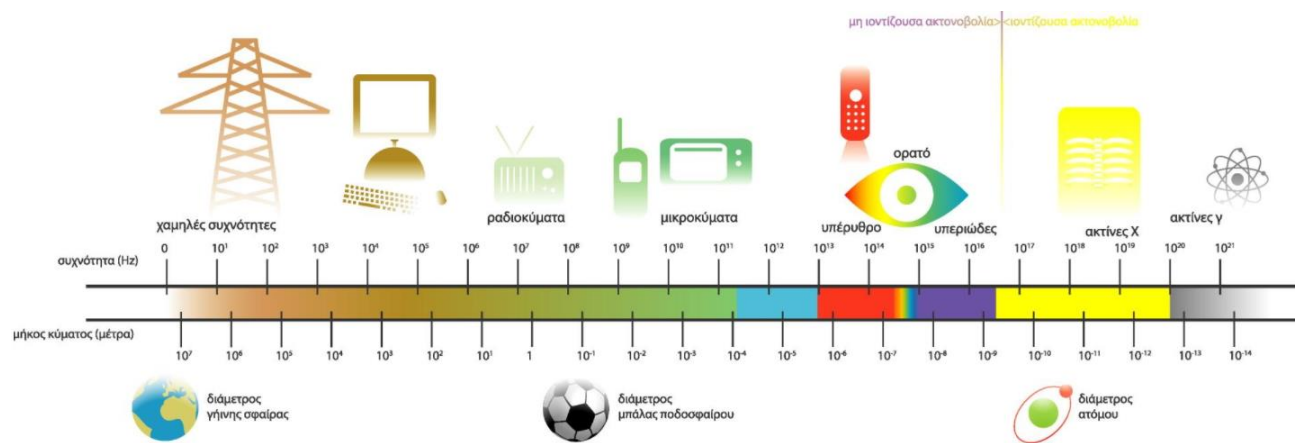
μη ιοντίζουσα ακτονοβολία> <ιοντίζουσα ακτονοβολία

ορατό

χαμηλές συχνότητες

ραδιοκύματα

μικροκύματα

υπέρυθρο

υπεριώδες

ακτίνες Χ

ακτίνες γ

συχνότητα (Hz)

0 $10^1$ $10^2$ $10^3$ $10^4$ $10^5$ $10^6$ $10^7$ $10^8$ $10^9$ $10^{10}$ $10^{11}$ $10^{12}$ $10^{13}$ $10^{14}$ $10^{15}$ $10^{16}$ $10^{17}$ $10^{18}$ $10^{19}$ $10^{20}$ $10^{21}$

μήκος κύματος (μέτρα)

$10^7$ $10^6$ $10^5$ $10^4$ $10^3$ $10^2$ $10^1$ 1 $10^{-1}$ $10^{-2}$ $10^{-3}$ $10^{-4}$ $10^{-5}$ $10^{-6}$ $10^{-7}$ $10^{-8}$ $10^{-9}$ $10^{-10}$ $10^{-11}$ $10^{-12}$ $10^{-13}$ $10^{-14}$

διάμετρος γήινης σφαίρας

διάμετρος μπάλας ποδοσφαίρου

διάμετρος ατόμου